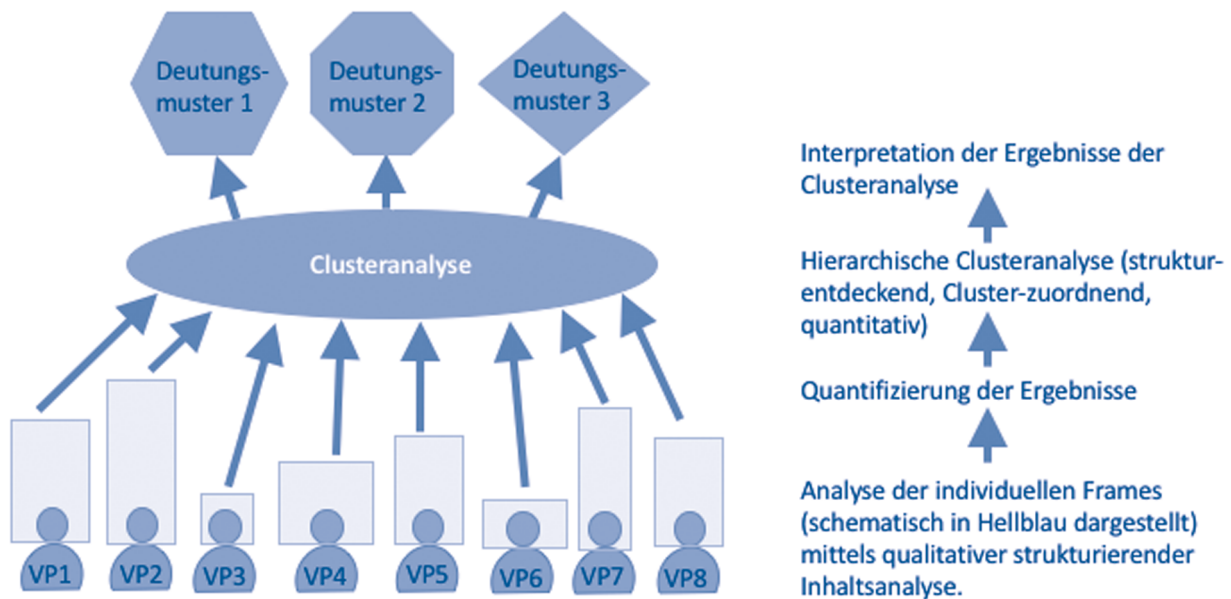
Deutungsmuster 1

Deutungsmuster 2

Deutungsmuster 3

Clusteranalyse

VP1 VP2 VP3 VP4 VP5 VP6 VP7 VP8

Interpretation der Ergebnisse der Clusteranalyse

Hierarchische Clusteranalyse (strukturentdeckend, Cluster-zuordnend, quantitativ)

Quantifizierung der Ergebnisse

Analyse der individuellen Frames (schematisch in Hellblau dargestellt) mittels qualitativer strukturierender Inhaltsanalyse.